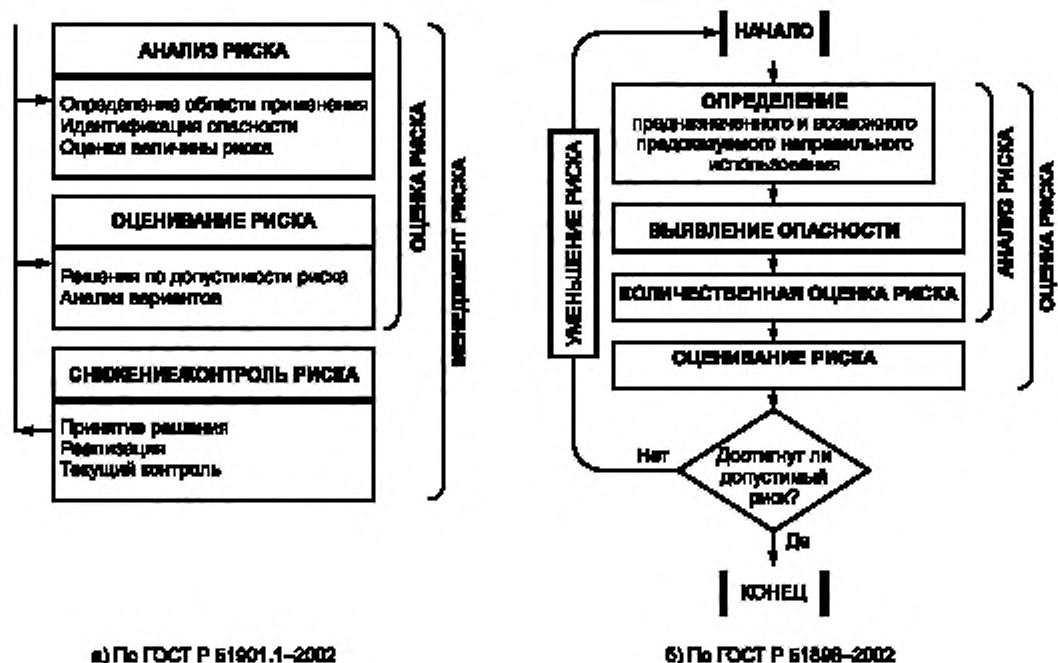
АНАЛИЗ РИСКА

Определение области применения
Идентификация опасности
Оценка величины риска

ОЦЕНИВАНИЕ РИСКА

Решения по допустимости риска
Анализ вариантов

СНИЖЕНИЕ/КОНТРОЛЬ РИСКА

Принятие решения
Реализация
Текущий контроль

ОЦЕНКА РИСКА

МЕНЕДЖМЕНТ РИСКА

а) По ГОСТ Р 51901.1–2002

НАЧАЛО

ОПРЕДЕЛЕНИЕ
предназначенного и возможного предсказуемого неправильного использования

ВЫЯВЛЕНИЕ ОПАСНОСТИ

КОЛИЧЕСТВЕННАЯ ОЦЕНКА РИСКА

ОЦЕНИВАНИЕ РИСКА

Достигнут ли допустимый риск?

Нет

Да

КОНЕЦ

УМЕНЬШЕНИЕ РИСКА

АНАЛИЗ РИСКА

ОЦЕНКА РИСКА

б) По ГОСТ Р 51898–2002